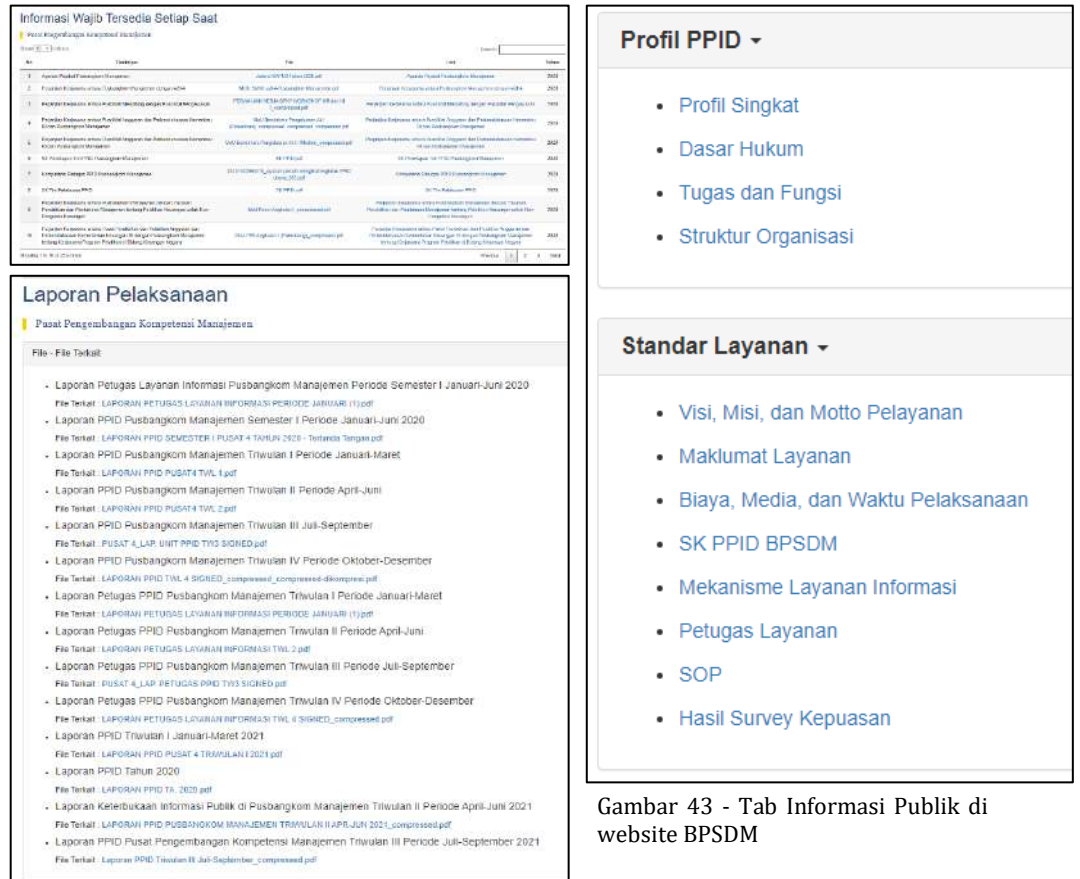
Informasi Wajib Tersedia Setiap Saat

Pusat Pengembangan Kompetensi Manajemen

Laporan Pelaksanaan

Pusat Pengembangan Kompetensi Manajemen

File - File Terkait

- Laporan Petugas Layanan Informasi Pusbangkom Manajemen Periode Semester I Januari-Juni 2020
File Terkait : LAPORAN PETUGAS LAYANAN INFORMASI PERIODE JANUARI (1).pdf
- Laporan PPID Pusbangkom Manajemen Semester I Periode Januari-Juni 2020
File Terkait : LAPORAN PPID SEMESTER I PUSAT 4 TAHUN 2020 - Tertanda Tangan.pdf
- Laporan PPID Pusbangkom Manajemen Triwulan I Periode Januari-Maret
File Terkait : LAPORAN PPID PUSAT4 TWL 1.pdf
- Laporan PPID Pusbangkom Manajemen Triwulan II Periode April-Juni
File Terkait : LAPORAN PPID PUSAT4 TWL 2.pdf
- Laporan PPID Pusbangkom Manajemen Triwulan III Juli-September
File Terkait : PUSAT 4_LAP. UNIT PPID TW3 SIGNED.pdf
- Laporan PPID Pusbangkom Manajemen Triwulan IV Periode Oktober-Desember
File Terkait : LAPORAN PPID TWL 4 SIGNED_compressed_compressed-dikompresi.pdf
- Laporan Petugas PPID Pusbangkom Manajemen Triwulan I Periode Januari-Maret
File Terkait : LAPORAN PETUGAS LAYANAN INFORMASI PERIODE JANUARI (1).pdf
- Laporan Petugas PPID Pusbangkom Manajemen Triwulan II Periode April-Juni
File Terkait : LAPORAN PETUGAS LAYANAN INFORMASI TWL 2.pdf
- Laporan Petugas PPID Pusbangkom Manajemen Triwulan III Periode Juli-September
File Terkait : PUSAT 4_LAP. PETUGAS PPID TW3 SIGNED.pdf
- Laporan Petugas PPID Pusbangkom Manajemen Triwulan IV Periode Oktober-Desember
File Terkait : LAPORAN PETUGAS LAYANAN INFORMASI TWL 4 SIGNED_compressed.pdf
- Laporan PPID Triwulan I Januari-Maret 2021
File Terkait : LAPORAN PPID PUSAT 4 TRIWULAN I 2021.pdf
- Laporan PPID Tahun 2020
File Terkait : LAPORAN PPID TA. 2020.pdf
- Laporan Keterbukaan Informasi Publik di Pusbangkom Manajemen Triwulan II Periode April-Juni 2021
File Terkait : LAPORAN PPID PUSBANGKOM MANAJEMEN TRIWULAN II APR-JUN 2021_compressed.pdf
- Laporan PPID Pusat Pengembangan Kompetensi Manajemen Triwulan III Periode Juli-September 2021
File Terkait : Laporan PPID Triwulan III Juli-September_compressed.pdf

Profil PPID ▾

- Profil Singkat
- Dasar Hukum
- Tugas dan Fungsi
- Struktur Organisasi

Standar Layanan ▾

- Visi, Misi, dan Motto Pelayanan
- Maklumat Layanan
- Biaya, Media, dan Waktu Pelaksanaan
- SK PPID BPSDM
- Mekanisme Layanan Informasi
- Petugas Layanan
- SOP
- Hasil Survey Kepuasan

Gambar 43 - Tab Informasi Publik di website BPSDM